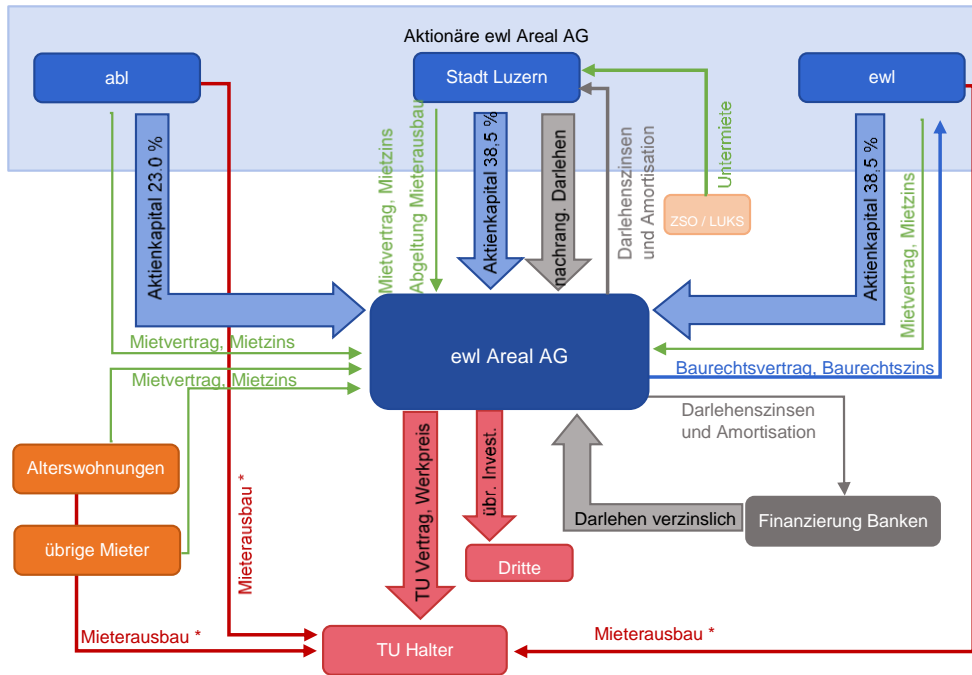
Aktionäre ewl Areal AG

abl

Stadt Luzern

ewl

Aktienkapital 23.0 %

Mietvertrag, Mietzins

Abgeltung Mieterausbau

Aktienkapital 38,5 %

nachrang. Darlehen

Darlehenszinsen und Amortisation

Untermiete

ZSO / LUKS

Aktienkapital 38,5 %

Mietvertrag, Mietzins

Mietvertrag, Mietzins

Mietvertrag, Mietzins

ewl Areal AG

Baurechtsvertrag, Baurechtszins

Darlehenszinsen und Amortisation

Alterswohnungen

übrige Mieter

Mieterausbau *

TU Vertrag, Werkpreis

übr. Invest.

Dritte

Darlehen verzinslich

Finanzierung Banken

Mieterausbau *

TU Halter

Mieterausbau *